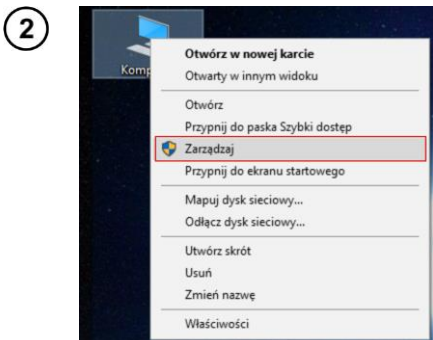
2

Komp

Otwórz w nowej karcie
Otwarty w innym widoku

Otwórz
Przypnij do paska Szybki dostęp
Zarządzaj
Przypnij do ekranu startowego

Mapuj dysk sieciowy...
Odłącz dysk sieciowy...

Utwórz skrót
Usuń
Zmień nazwę

Właściwości